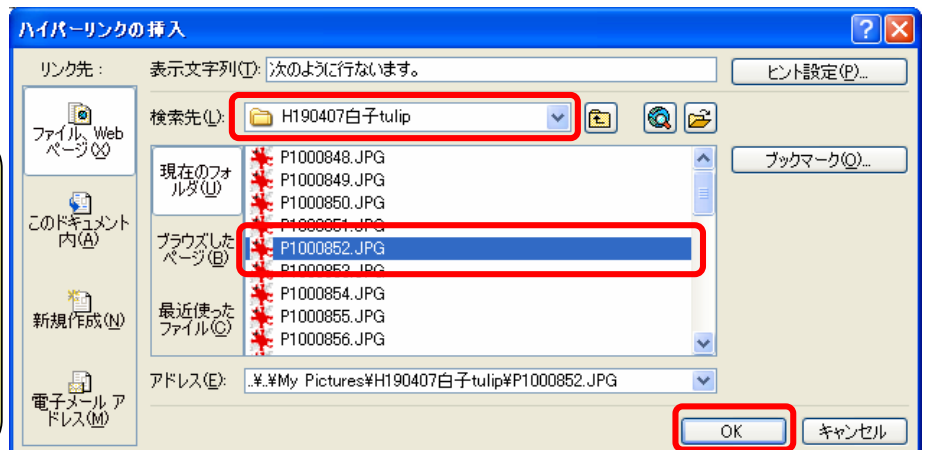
ハイパーリンクの挿入

リンク先：

ファイル、Web ページ(X)

このドキュメント内(A)

新規作成(N)

電子メール アドレス(M)

表示文字列(T): 次のように行ないます。

ヒント設定(P)...

検索先(L): H190407白子tulip

現在のフォルダ(U)

ブラウズしたページ(B)

最近使ったファイル(C)

P1000848.JPG
P1000849.JPG
P1000850.JPG
P1000851.JPG
P1000852.JPG
P1000853.JPG
P1000854.JPG
P1000855.JPG
P1000856.JPG

ブックマーク(O)...

アドレス(E): ..¥..¥My Pictures¥H190407白子tulip¥P1000852.JPG

OK

キャンセル